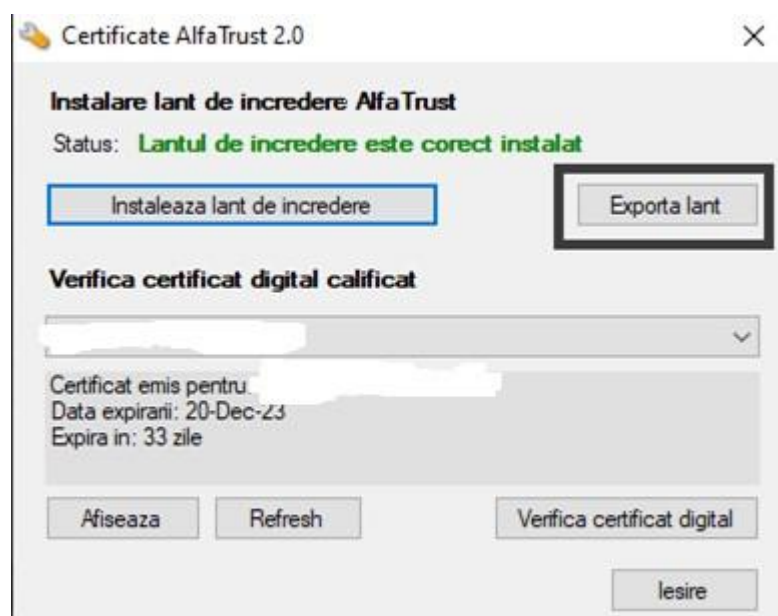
Certificate AlfaTrust 2.0

×

Instalare lant de incredere AlfaTrust

Status: Lantul de incredere este corect instalat

Instaleaza lant de incredere

Exporta lant

Verifica certificat digital calificat

Certificat emis pentru:
Data expirarii: 20-Dec-23
Expira in: 33 zile

Afiseaza

Refresh

Verifica certificat digital

Iesire